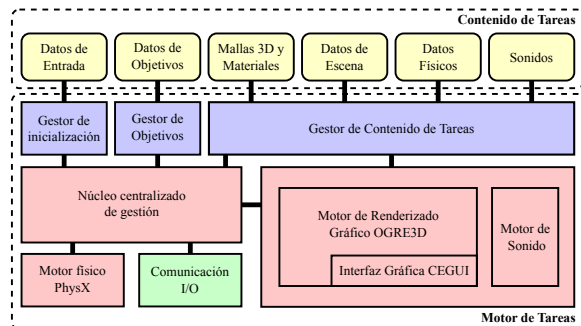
Contenido de Tareas

Datos de Entrada

Datos de Objetivos

Mallas 3D y Materiales

Datos de Escena

Datos Físicos

Sonidos

Gestor de inicialización

Gestor de Objetivos

Gestor de Contenido de Tareas

Núcleo centralizado de gestión

Motor de Renderizado Gráfico OGRE3D

Interfaz Gráfica CEGUI

Motor de Sonido

Motor físico PhysX

Comunicación I/O

Motor de Tareas